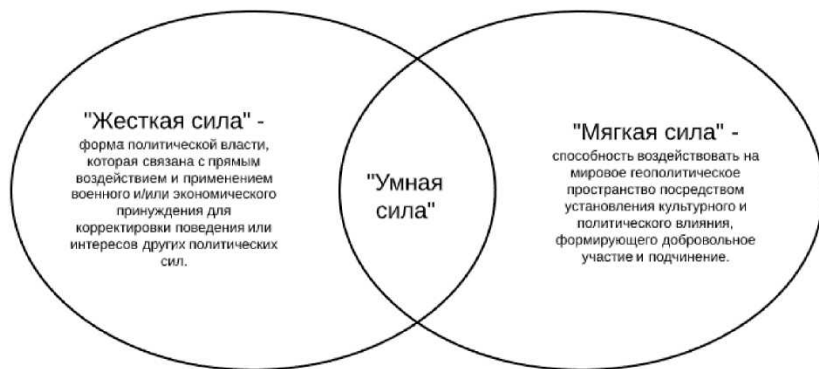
"Жесткая сила" - форма политической власти, которая связана с прямым воздействием и применением военного и/или экономического принуждения для корректировки поведения или интересов других политических сил.

"Умная сила"

"Мягкая сила" - способность воздействовать на мировое геополитическое пространство посредством установления культурного и политического влияния, формирующего добровольное участие и подчинение.